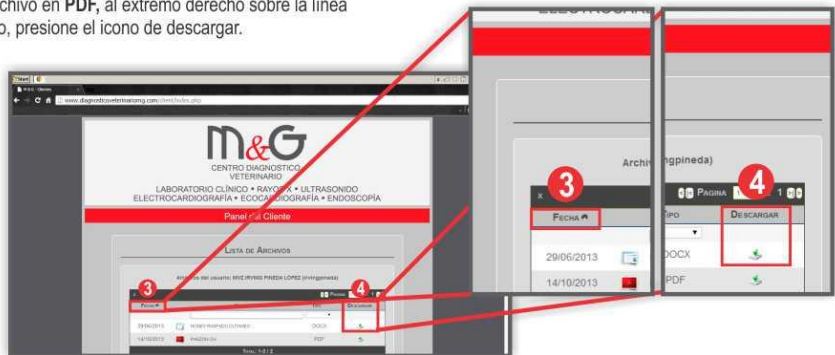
chivo en **PDF**, al extremo derecho sobre la línea o, presione el icono de descargar.

www.diagnosticoveterinariomg.com/clientArchivos.php

M&G

CENTRO DIAGNOSTICO VETERINARIO

LABORATORIO CLÍNICO • RAYOS X • ULTRASONIDO
ELECTROCARDIOGRAFÍA • ECOCARDIOGRAFÍA • ENDOSCOPÍA

Panel del Cliente

LISTA DE ARCHIVOS

Archivos del usuario: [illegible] (irvingpineda)

3

4

FECHA

DESCARGAR

29/06/2013

DOCX

14/10/2013

PDF

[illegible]

Archi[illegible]ngpineda)

x

PAGINA

1

FECHA

TIPO

DESCARGAR

29/06/2013

DOCX

14/10/2013

PDF